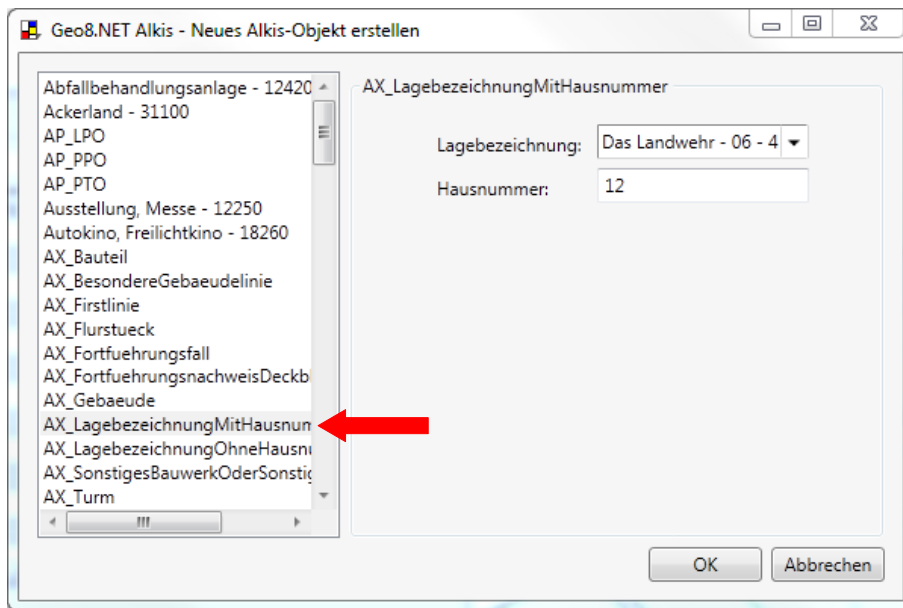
Geo8.NET Alkis - Neues Alkis-Objekt erstellen

Abfallbehandlungsanlage - 12420
Ackerland - 31100
AP_LPO
AP_PPO
AP_PTO
Ausstellung, Messe - 12250
Autokino, Freilichtkino - 18260
AX_Bauteil
AX_BesondereGebaeudelinie
AX_Firstlinie
AX_Flurstueck
AX_Fortfuehrungsfall
AX_FortfuehrungsnachweisDeckbl
AX_Gebaeude
AX_LagebezeichnungMitHausnum
AX_LagebezeichnungOhneHausnu
AX_SonstigesBauwerkOderSonstig
AX_Turm

AX_LagebezeichnungMitHausnummer

Lagebezeichnung: Das Landwehr - 06 - 4

Hausnummer: 12

OK
Abbrechen